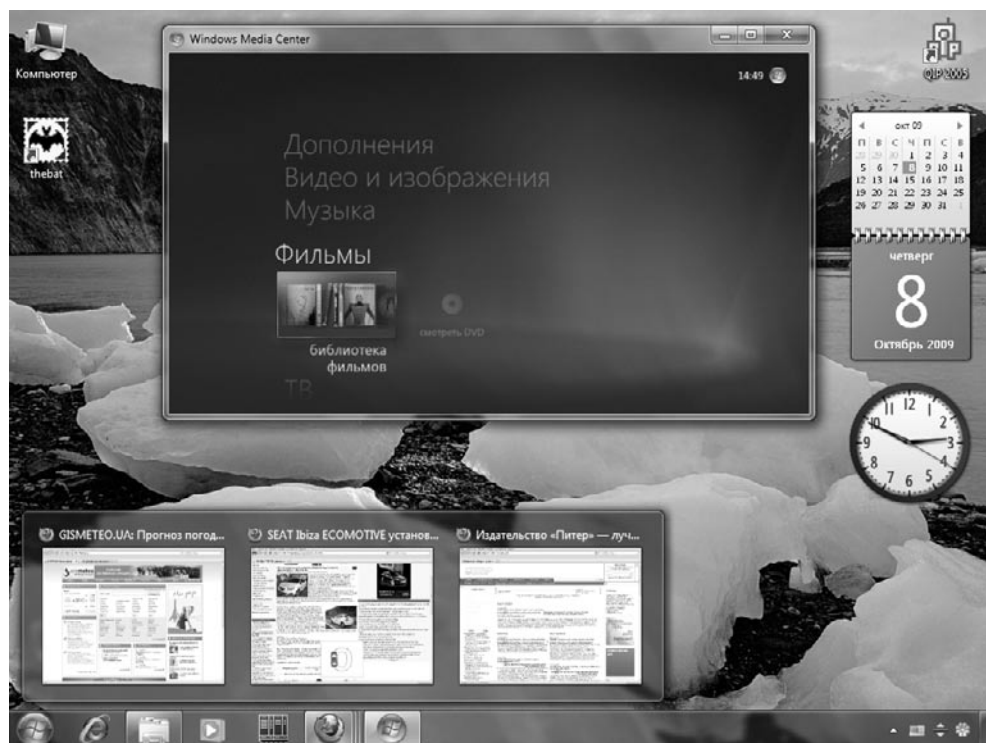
Компьютер

thebat

Windows Media Center

14:49

Дополнения
Видео и изображения
Музыка

Фильмы

библиотека фильмов

смотреть DVD

ТВ

QIP 2005

окт 09

| п | в | с | ч | п | с | в |
|---|---|---|---|---|---|---|
| 28 | 29 | 30 | 1 | 2 | 3 | 4 |
| 5 | 6 | 7 | 8 | 9 | 10 | 11 |
| 12 | 13 | 14 | 15 | 16 | 17 | 18 |
| 19 | 20 | 21 | 22 | 23 | 24 | 25 |
| 26 | 27 | 28 | 29 | 30 | 31 | 1 |

четверг
8
Октябрь 2009

12 1 2 3 4 5 6 7 8 9 10 11

GISMETEO.UA: Прогноз погод...

SEAT Ibiza ECOMOTIVE установ...

Издательство «Питер» — луч...